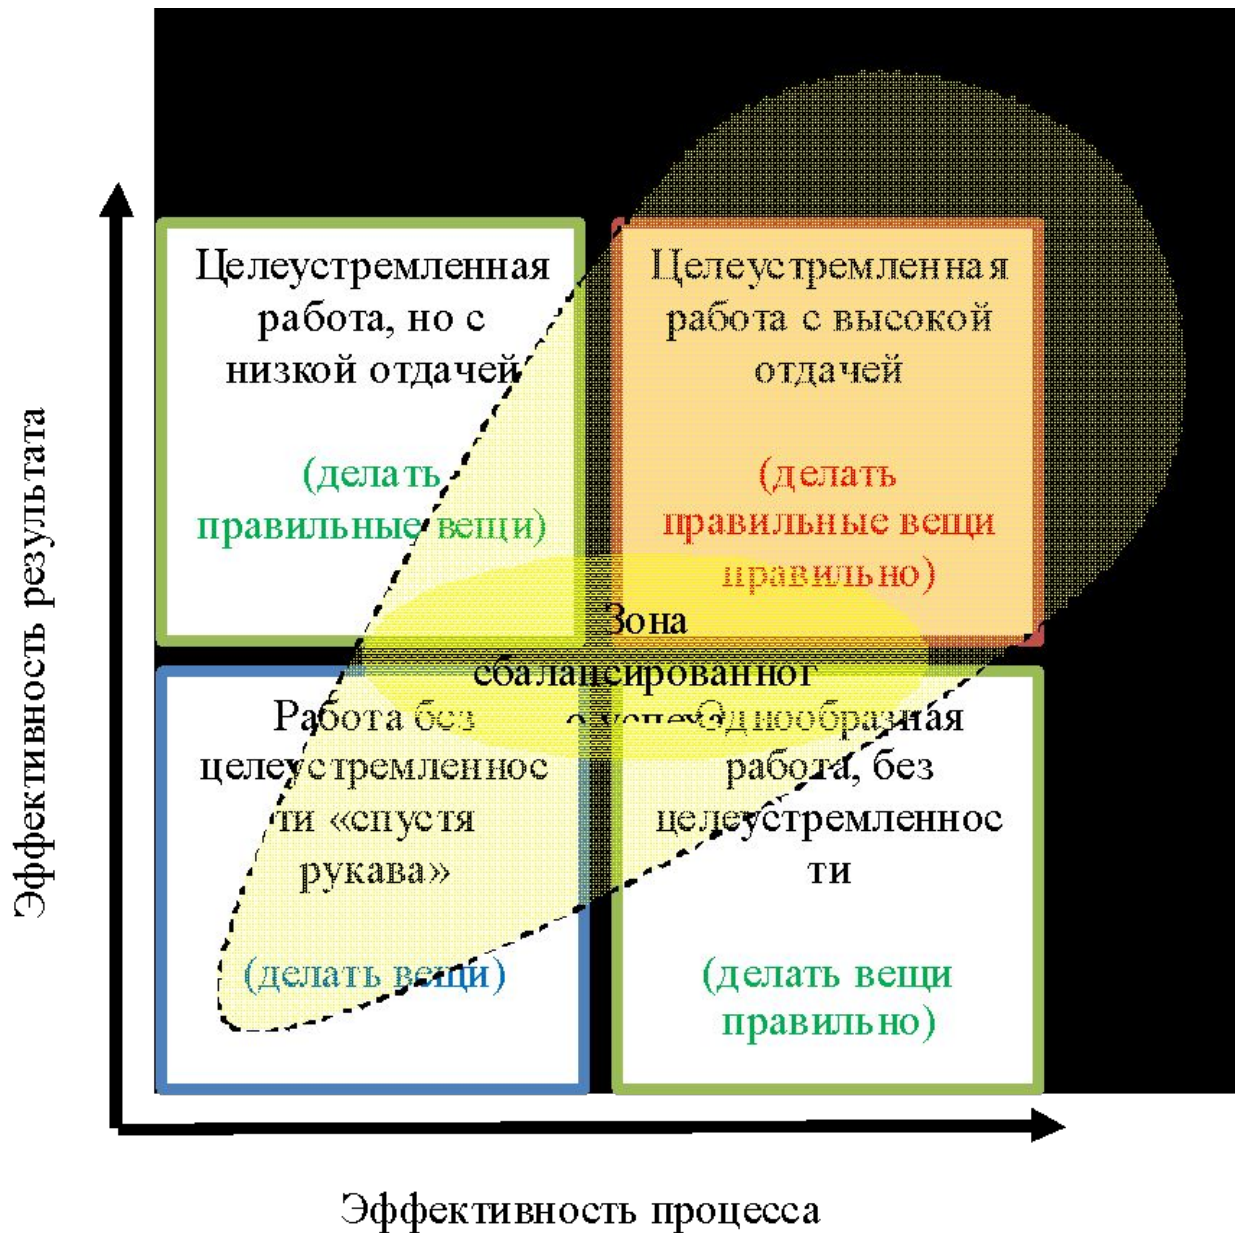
Эффективность результата

Целеустремленная работа, но с низкой отдачей

(делать правильные вещи)

Целеустремленная работа с высокой отдачей

(делать правильные вещи правильно)

Зона сбалансированного успеха

Работа без целеустремленности «спустя рукава»

(делать вещи)

Однообразная работа, без целеустремленности

(делать вещи правильно)

Эффективность процесса